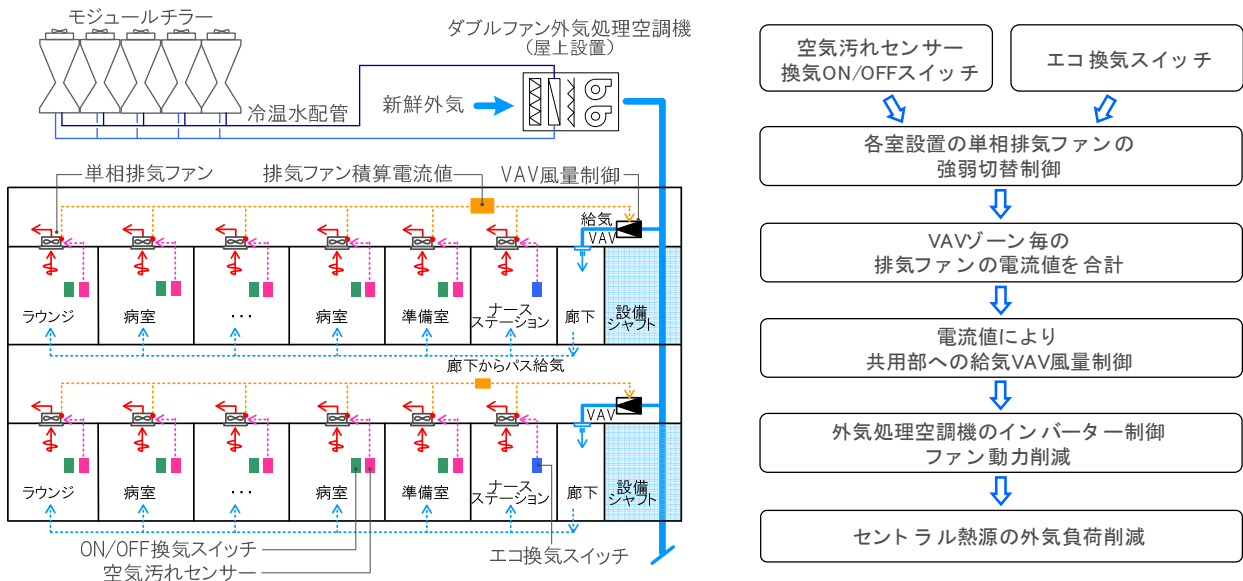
モジュールチラー

ダブルファン外気処理空調機
（屋上設置）

冷温水配管

新鮮外気

単相排気ファン

排気ファン積算電流値

VAV風量制御

給気

VAV

ラウンジ

病室

・・・

病室

準備室

ナース
ステーション

廊下

設備
シャフト

廊下からパス給気

VAV

ラウンジ

病室

・・・

病室

準備室

ナース
ステーション

廊下

設備
シャフト

ON/OFF換気スイッチ

空気汚れセンサー

エコ換気スイッチ

空気汚れセンサー
換気ON/OFFスイッチ

エコ換気スイッチ

各室設置の単相排気ファンの
強弱切替制御

VAVゾーン毎の
排気ファンの電流値を合計

電流値により
共用部への給気VAV風量制御

外気処理空調機のインバーター制御
ファン動力削減

セントラル熱源の外気負荷削減